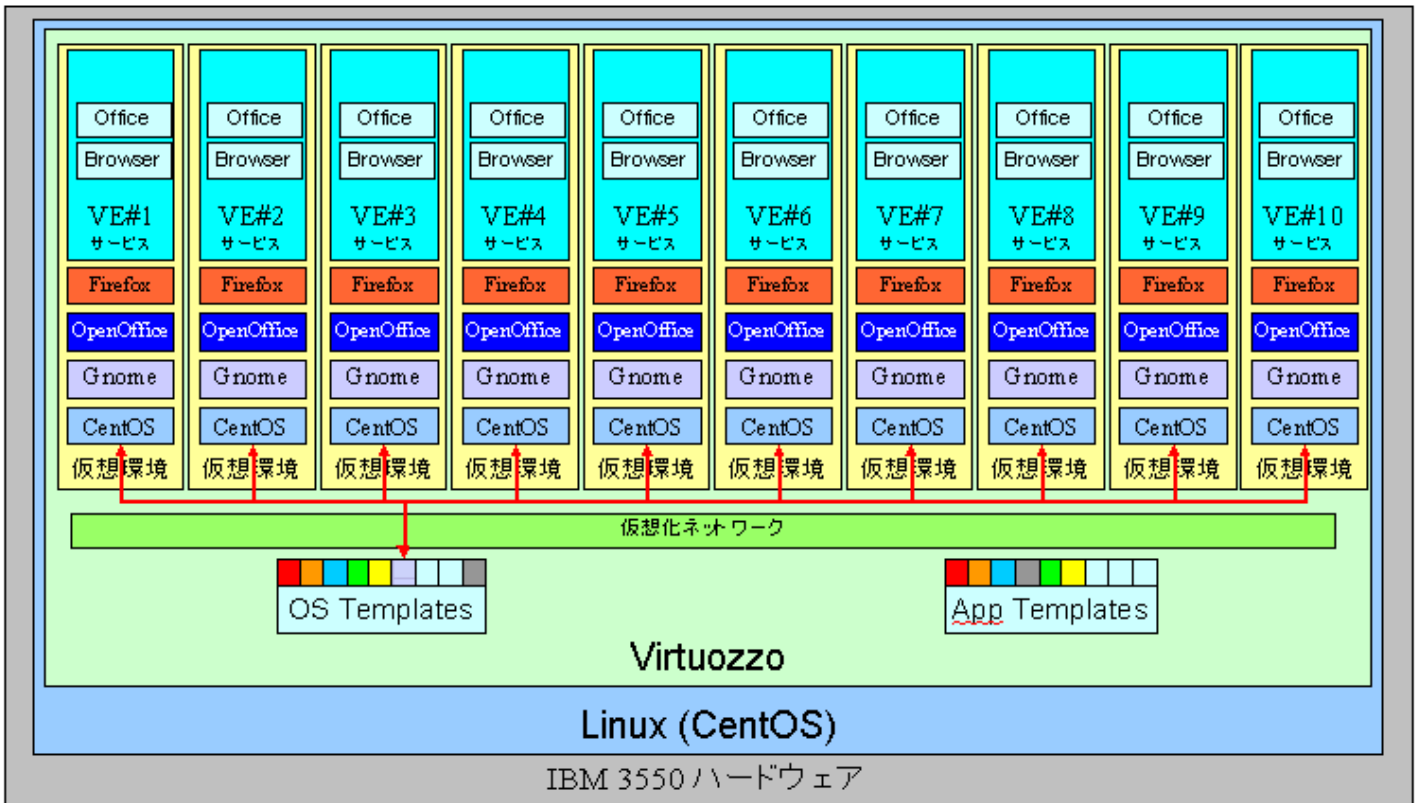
Office
Browser
VE#1
サービス
Firefox
OpenOffice
Gnome
CentOS
仮想環境

Office
Browser
VE#2
サービス
Firefox
OpenOffice
Gnome
CentOS
仮想環境

Office
Browser
VE#3
サービス
Firefox
OpenOffice
Gnome
CentOS
仮想環境

Office
Browser
VE#4
サービス
Firefox
OpenOffice
Gnome
CentOS
仮想環境

Office
Browser
VE#5
サービス
Firefox
OpenOffice
Gnome
CentOS
仮想環境

Office
Browser
VE#6
サービス
Firefox
OpenOffice
Gnome
CentOS
仮想環境

Office
Browser
VE#7
サービス
Firefox
OpenOffice
Gnome
CentOS
仮想環境

Office
Browser
VE#8
サービス
Firefox
OpenOffice
Gnome
CentOS
仮想環境

Office
Browser
VE#9
サービス
Firefox
OpenOffice
Gnome
CentOS
仮想環境

Office
Browser
VE#10
サービス
Firefox
OpenOffice
Gnome
CentOS
仮想環境

仮想化ネットワーク

OS Templates

App Templates

Virtuozzo

Linux (CentOS)

IBM 3550 ハードウェア